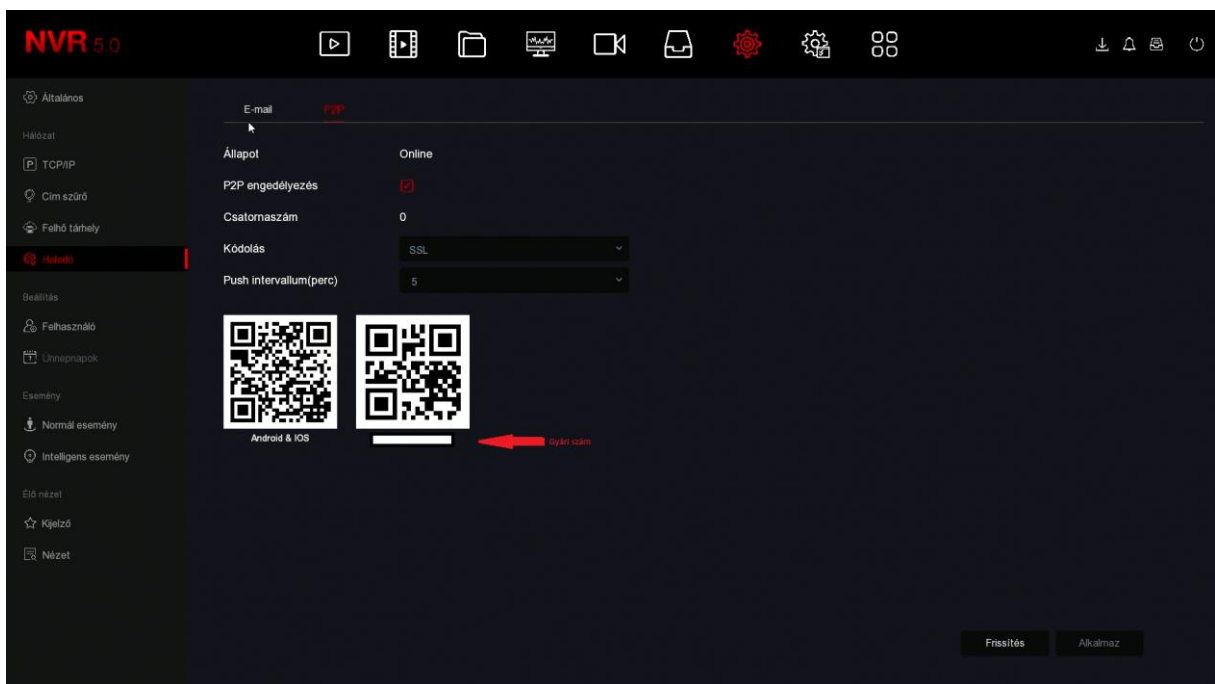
NVR 5.0

Általános
Hálózat
TCP/IP
Cím szűrő
Felhő tárhely
Haladó
Beállítás
Felhasználó
Ünnepnapok
Esemény
Normál esemény
Intelligens esemény
Élő nézet
Kijelző
Nézet

E-mail
P2P

Állapot Online
P2P engedélyezés
Csatornaszám 0
Kódolás SSL
Push intervallum(perc) 5

Android & IOS
Gyári szám

Frissítés
Alkalmaz